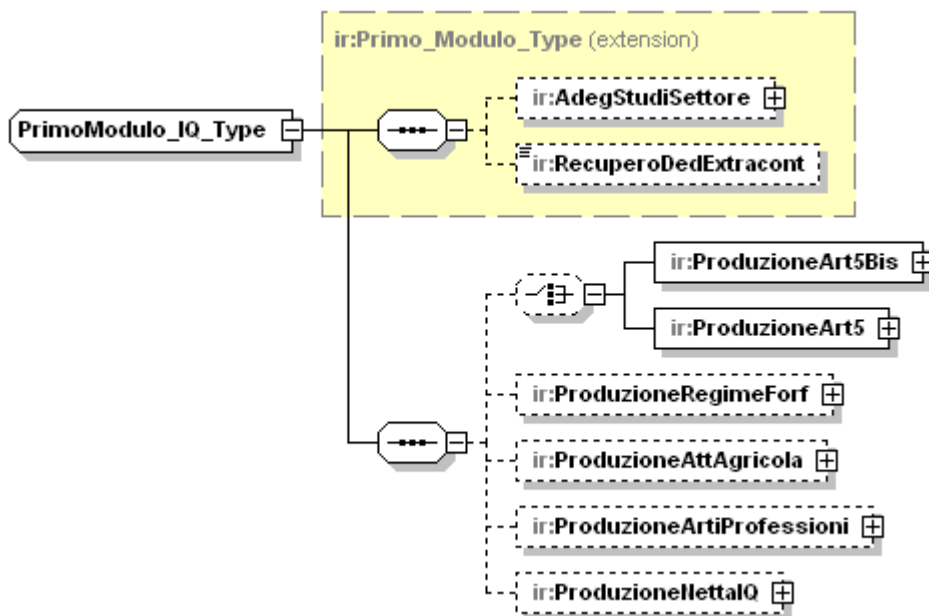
ir:Primo_Modulo_Type (extension)

PrimoModulo_IQ_Type

ir:AdegStudiSettore

ir:RecuperoDedExtracont

ir:ProduzioneArt5Bis

ir:ProduzioneArt5

ir:ProduzioneRegimeForf

ir:ProduzioneAttAgricola

ir:ProduzioneArtiProfessioni

ir:ProduzioneNettaIQ